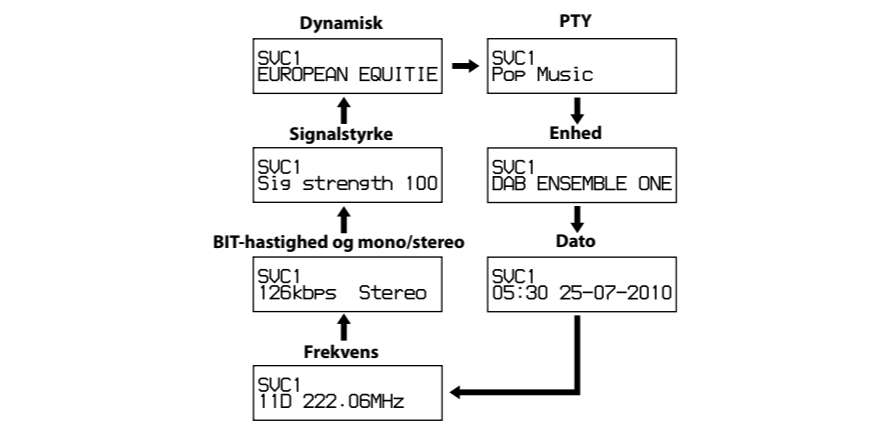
Dynamisk

SVC1
EUROPEAN EQUITIE

PTY

SVC1
Pop Music

Signalstyrke

SVC1
Sig strength 100

Enhed

SVC1
DAB ENSEMBLE ONE

BIT-hastighed og mono/stereo

SVC1
128kbps Stereo

Dato

SVC1
05:30 25-07-2010

Frekvens

SVC1
11D 222.06MHz